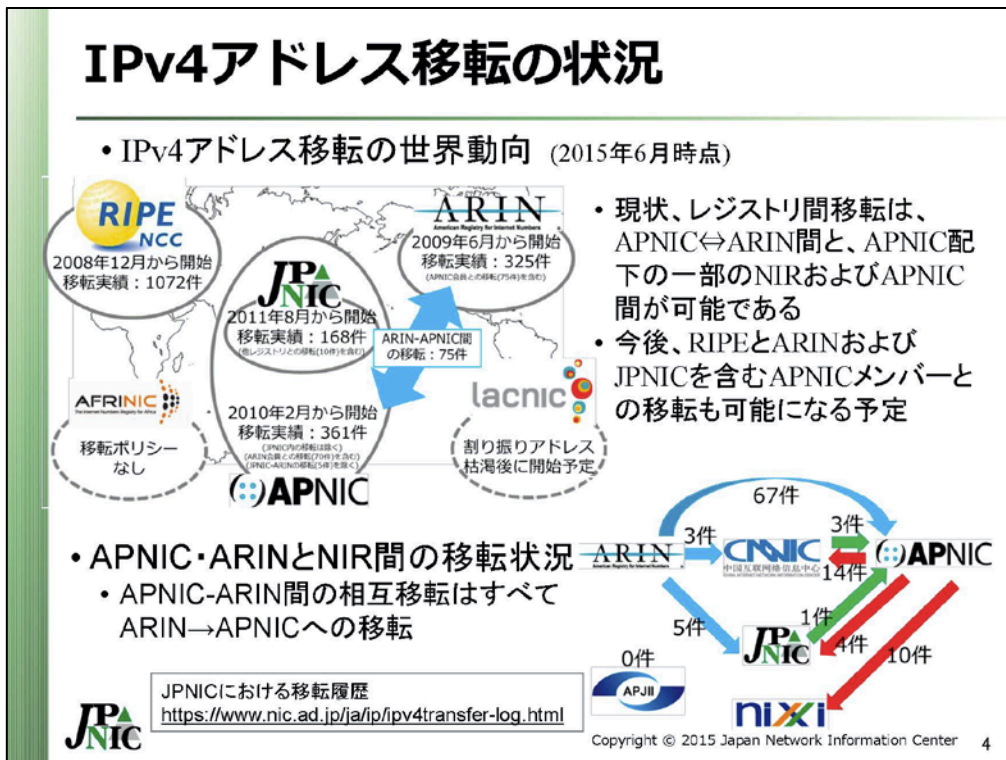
IPv4アドレス移転の状況

• IPv4アドレス移転の世界動向 (2015年6月時点)

RIPE NCC
2008年12月から開始
移転実績：1072件

ARIN
American Registry for Internet Numbers
2009年6月から開始
移転実績：325件
(APNIC会員との移転(75件)を含む)

JPNIC
2011年8月から開始
移転実績：168件
(他レジストリとの移転(10件)を含む)

ARIN-APNIC間の移転：75件

AFRINIC
移転ポリシーなし

2010年2月から開始
移転実績：361件
(JPNIC内の移転は除く)
(ARIN会員との移転(70件)を含む)
(JPNIC-ARINの移転(5件)を除く)

APNIC

lacnic
割り振りアドレス枯渇後に開始予定

• 現状、レジストリ間移転は、APNIC⇔ARIN間と、APNIC配下の一部のNIRおよびAPNIC間が可能である
• 今後、RIPEとARINおよびJPNICを含むAPNICメンバーとの移転も可能になる予定

• APNIC・ARINとNIR間の移転状況
• APNIC-ARIN間の相互移転はすべてARIN→APNICへの移転

ARIN
67件
3件
CNNIC
中国互联网络信息中心
3件
14件
APNIC
1件
5件
JPNIC
4件
10件
0件
APJII
nixi

JPNICにおける移転履歴
https://www.nic.ad.jp/ja/ip/ipv4transfer-log.html

JPNIC
Copyright © 2015 Japan Network Information Center 4